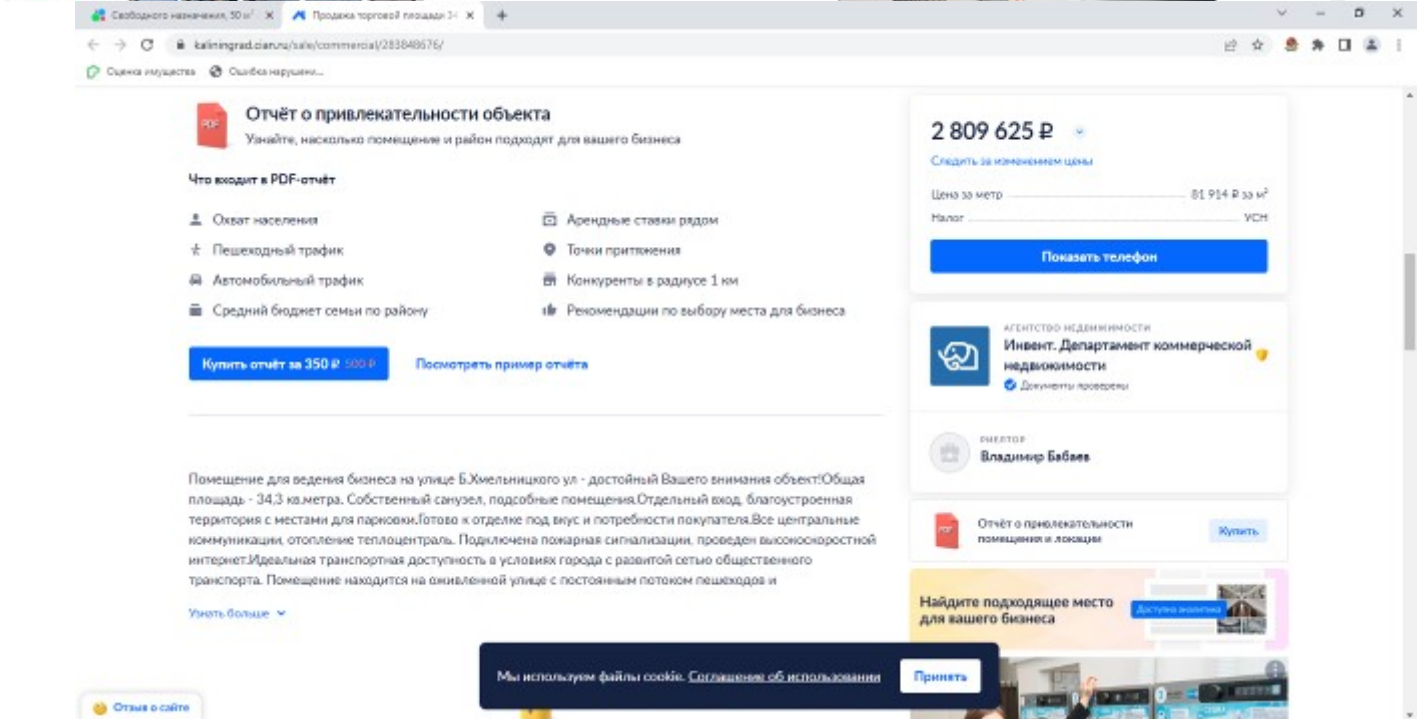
Свободного назначения, 30 м² ✕ | Продажа торговой площади 34 ✕ | +

kaliningrad.cian.ru/sale/commercial/283848676/

Оценка имущества | Ошибка нарушени...

PDF

Отчёт о привлекательности объекта

Узнайте, насколько помещение и район подходят для вашего бизнеса

Что входит в PDF-отчёт

Охват населения

Пешеходный трафик

Автомобильный трафик

Средний бюджет семьи по району

Арендные ставки рядом

Точки притяжения

Конкуренты в радиусе 1 км

Рекомендации по выбору места для бизнеса

Купить отчёт за 350 ₽ 500 ₽

Посмотреть пример отчёта

Помещение для ведения бизнеса на улице Б.Хмельницкого ул - достойный Вашего внимания объект!Общая площадь - 34,3 кв.метра. Собственный санузел, подсобные помещения.Отдельный вход, благоустроенная территория с местами для парковки.Готово к отделке под вкус и потребности покупателя.Все центральные коммуникации, отопление теплоцентраль. Подключена пожарная сигнализация, проведен высокоскоростной интернет.Идеальная транспортная доступность в условиях города с развитой сетью общественного транспорта. Помещение находится на оживленной улице с постоянным потоком пешеходов и

Узнать больше

2 809 625 ₽

Следить за изменением цены

Цена за метр 81 914 ₽ за м²

Налог УСН

Показать телефон

АГЕНТСТВО НЕДВИЖИМОСТИ

Инвент. Департамент коммерческой недвижимости

Документы проверены

РИЕЛТОР

Владимир Бабаев

PDF

Отчёт о привлекательности помещения и локации

Купить

Найдите подходящее место для вашего бизнеса

Доступна аналитика

Мы используем файлы cookie. Соглашение об использовании

Принять

Отзыв о сайте